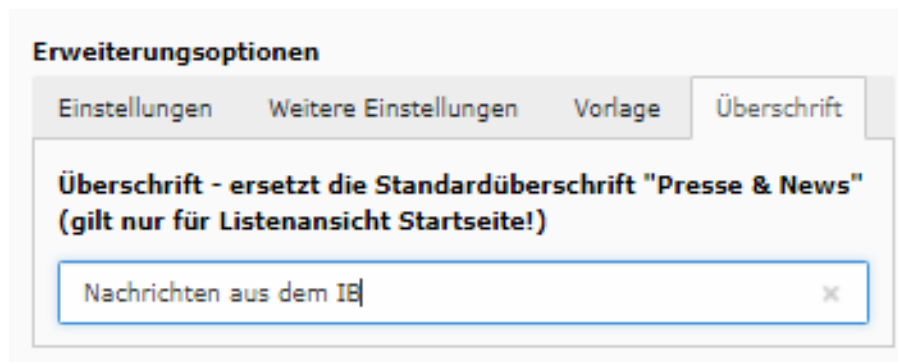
Erweiterungsoptionen

Einstellungen | Weitere Einstellungen | Vorlage | Überschrift

Überschrift - ersetzt die Standardüberschrift "Presse & News" (gilt nur für Listenansicht Startseite!)

Nachrichten aus dem IB

×